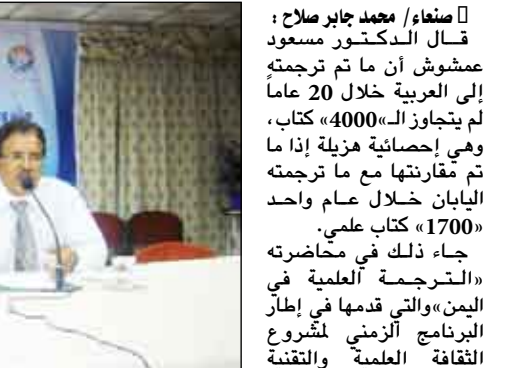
صنعاء/ محمد جابر صلاح :

قال الدكتور مسعود عمشوش أن ما تم ترجمته إلى العربية خلال 20 عاماً لم يتجاوز الـ«4000» كتاب، وهي إحصائية هزيلة إذا ما تم مقارنتها مع ما ترجمته اليابان خلال عام واحد «1700» كتاب علمي.

جاء ذلك في محاضرته «الترجمة العلمية في اليمن»والتي قدمها في إطار البرنامج الزمني لمشروع الثقافة العلمية والتقنية